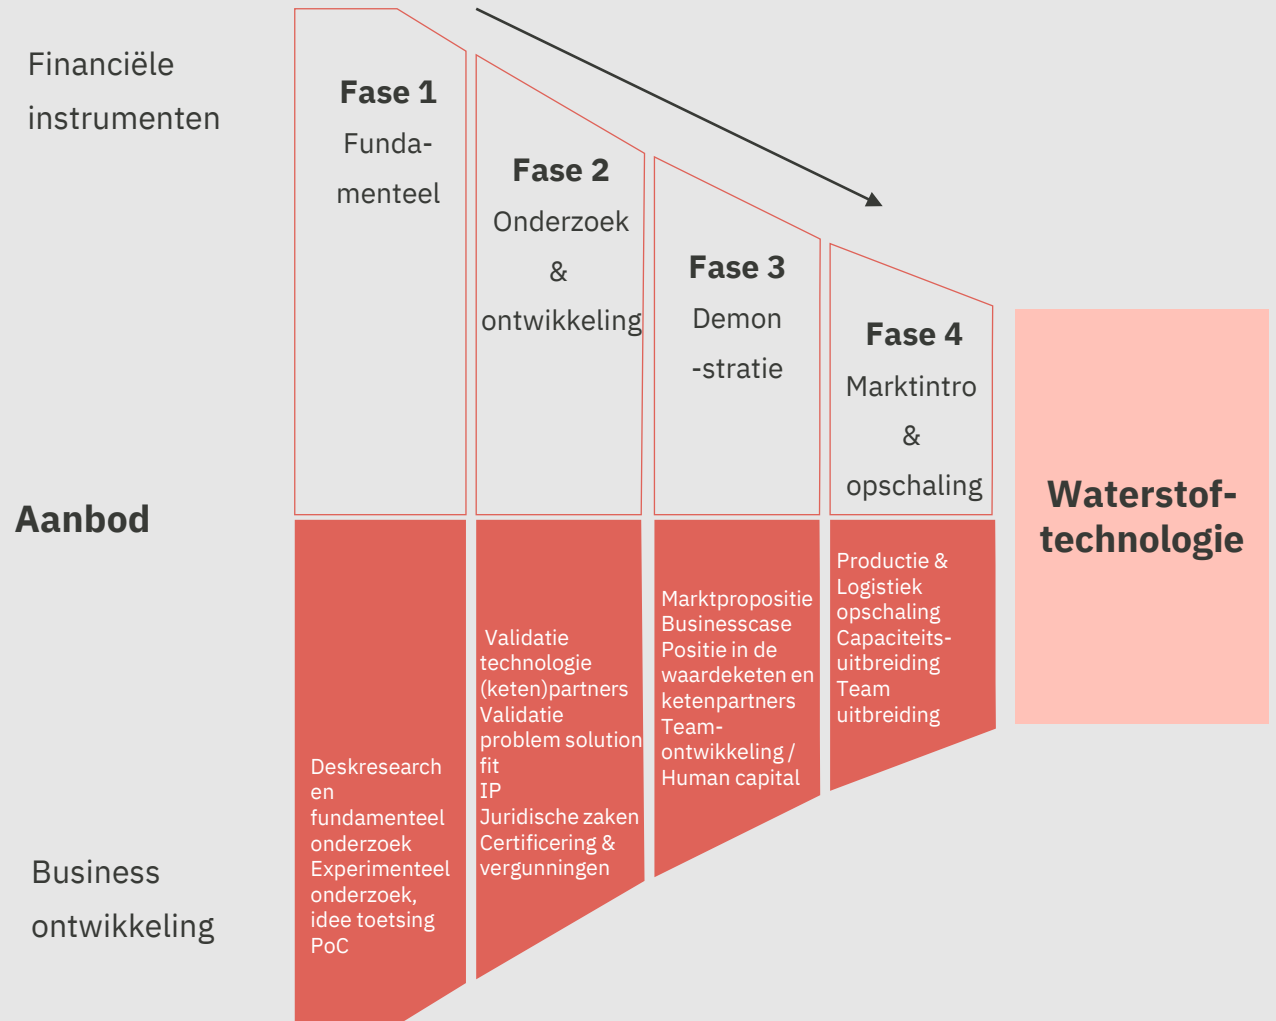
Financiële instrumenten

Fase 1
Fundamenteel

Fase 2
Onderzoek & ontwikkeling

Fase 3
Demon-stratie

Fase 4
Marktintro & opschaling

Aanbod

Waterstof-technologie

Deskresearch en fundamenteel onderzoek
Experimenteel onderzoek, idee toetsing
PoC

Validatie technologie
(keten)partners
Validatie problem solution fit
IP
Juridische zaken
Certificering & vergunningen

Marktpropositie
Businesscase
Positie in de waardeketen en ketenpartners
Team-ontwikkeling / Human capital

Productie & Logistiek opschaling
Capaciteits-uitbreiding
Team uitbreiding

Business ontwikkeling